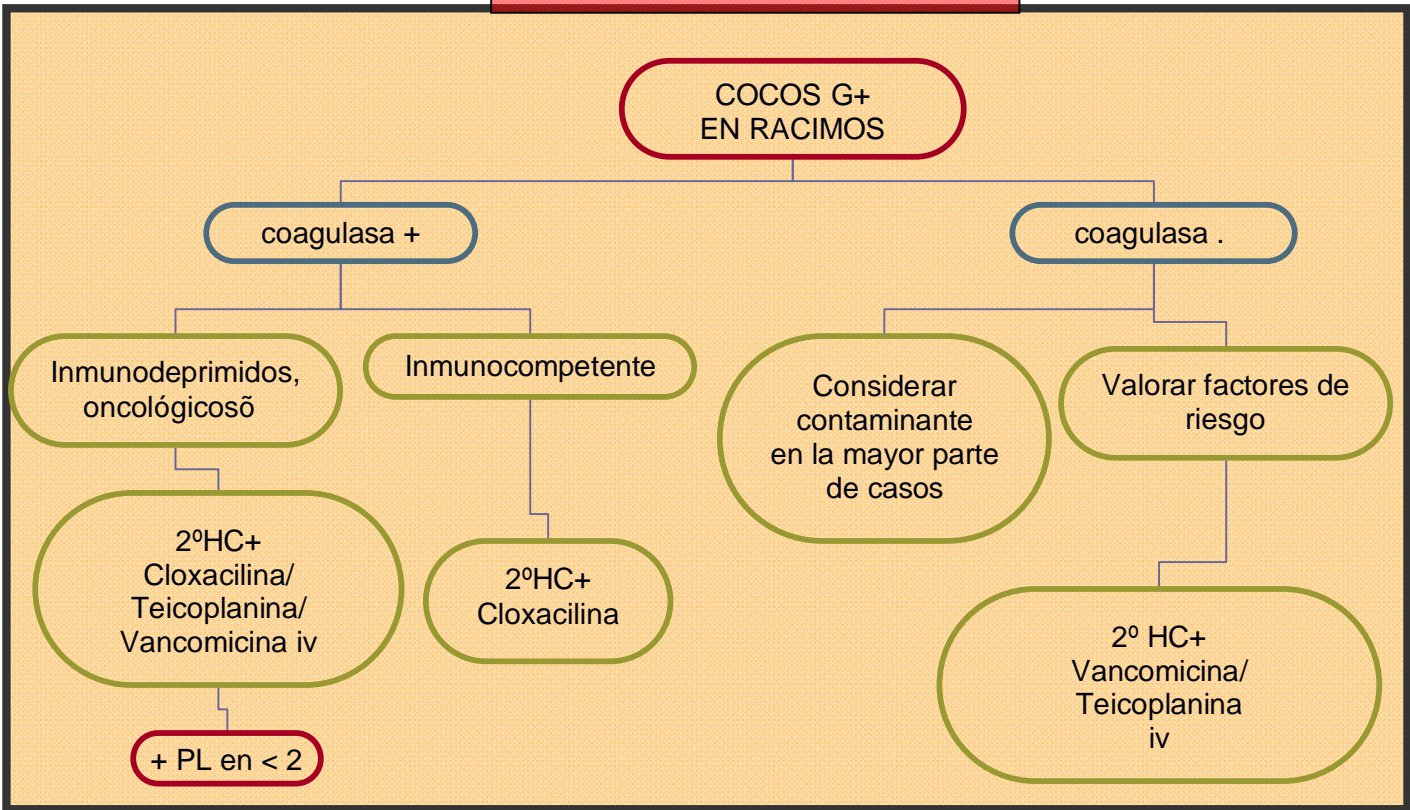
COCOS G+
EN RACIMOS

coagulasa +

coagulasa .

Inmunodeprimidos, oncológicosõ

Inmunocompetente

Considerar contaminante en la mayor parte de casos

Valorar factores de riesgo

2ºHC+
Cloxacilina/
Teicoplanina/
Vancomicina iv

2ºHC+
Cloxacilina

2º HC+
Vancomicina/
Teicoplanina
iv

+ PL en < 2